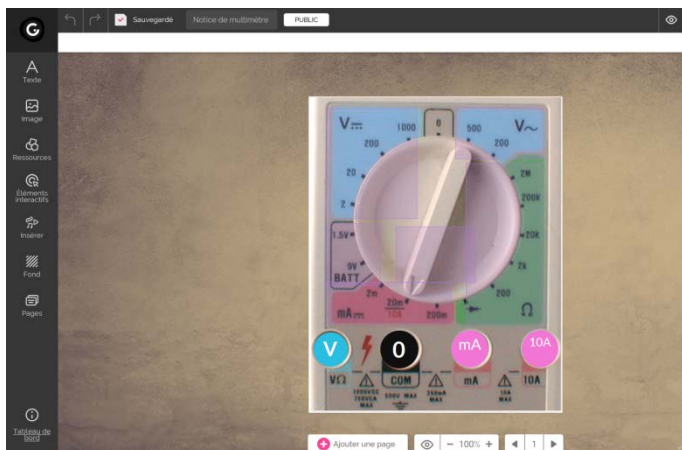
Sauvegardé
Notice de multimètre
PUBLIC

Texte
Image
Ressources
Éléments interactifs
Insérer
Fond
Pages
Tableau de bord

V⎓
1000
0
500
V~
200
200
20
2M
200K
2
20K
1.5V
2k
9V
BATT
200
2m
20m
10A
200m
mA⎓
Ω

V
0
mA
10A

VΩ
COM
mA
10A
1000VDC
750VCA
MAX
500V MAX
250mA MAX
10A MAX

Ajouter une page
100%
1